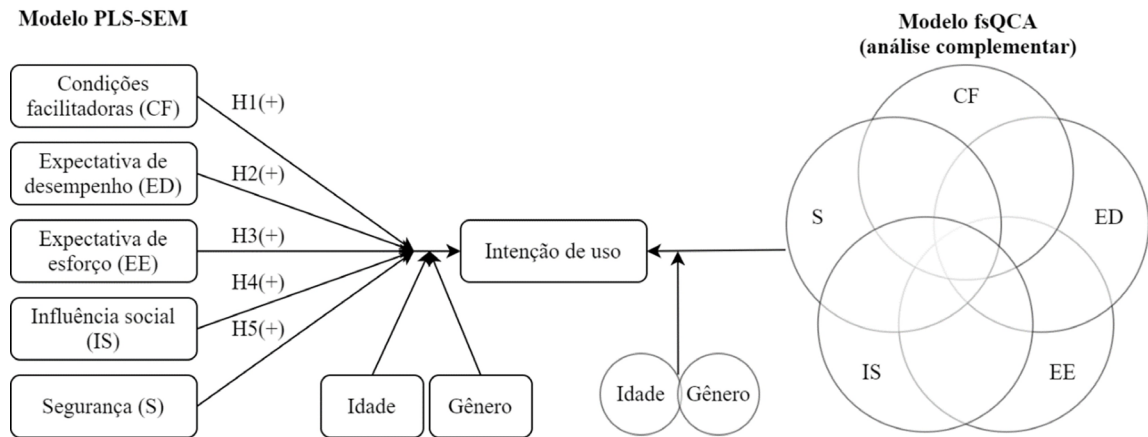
Modelo PLS-SEM

Condições facilitadoras (CF)

H1(+)

Expectativa de desempenho (ED)

H2(+)

Expectativa de esforço (EE)

H3(+)

H4(+)

Influência social (IS)

H5(+)

Segurança (S)

Idade

Gênero

Intenção de uso

Idade

Gênero

Modelo fsQCA
(análise complementar)

CF

S

ED

IS

EE